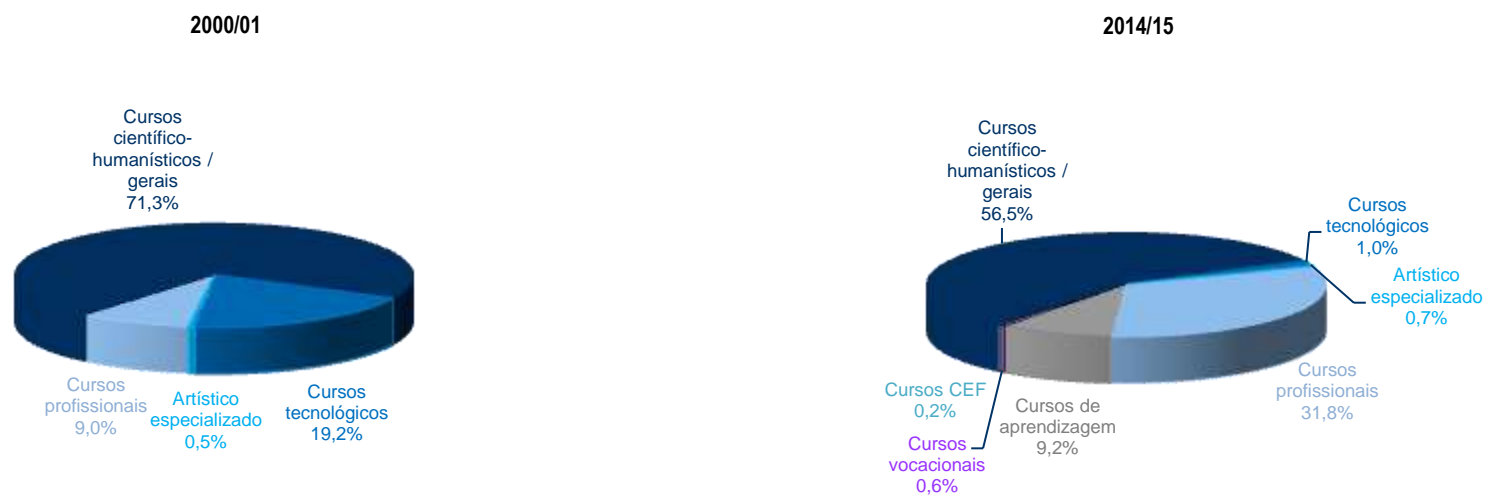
2000/01

Cursos científico-humanísticos / gerais 71,3%

Cursos profissionais 9,0%

Artístico especializado 0,5%

Cursos tecnológicos 19,2%

2014/15

Cursos científico-humanísticos / gerais 56,5%

Cursos tecnológicos 1,0%

Artístico especializado 0,7%

Cursos profissionais 31,8%

Cursos CEF 0,2%

Cursos de aprendizagem 9,2%

Cursos vocacionais 0,6%